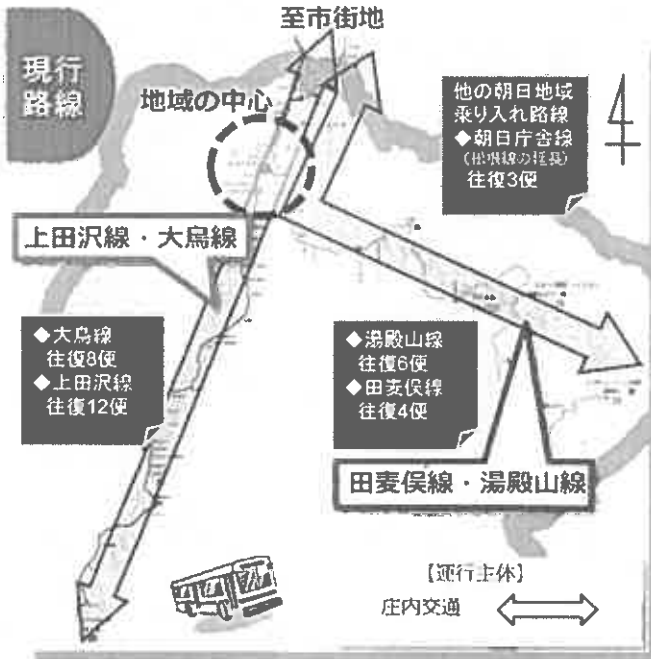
現行路線

至市街地

地域の中心

他の朝日地域乗り入れ路線
◆朝日庁舎線
(松根線の延長)
往復3便

4

上田沢線・大鳥線

◆大鳥線
往復8便
◆上田沢線
往復12便

◆湯殿山線
往復6便
◆田麦俣線
往復4便

田麦俣線・湯殿山線

【運行主体】
庄内交通